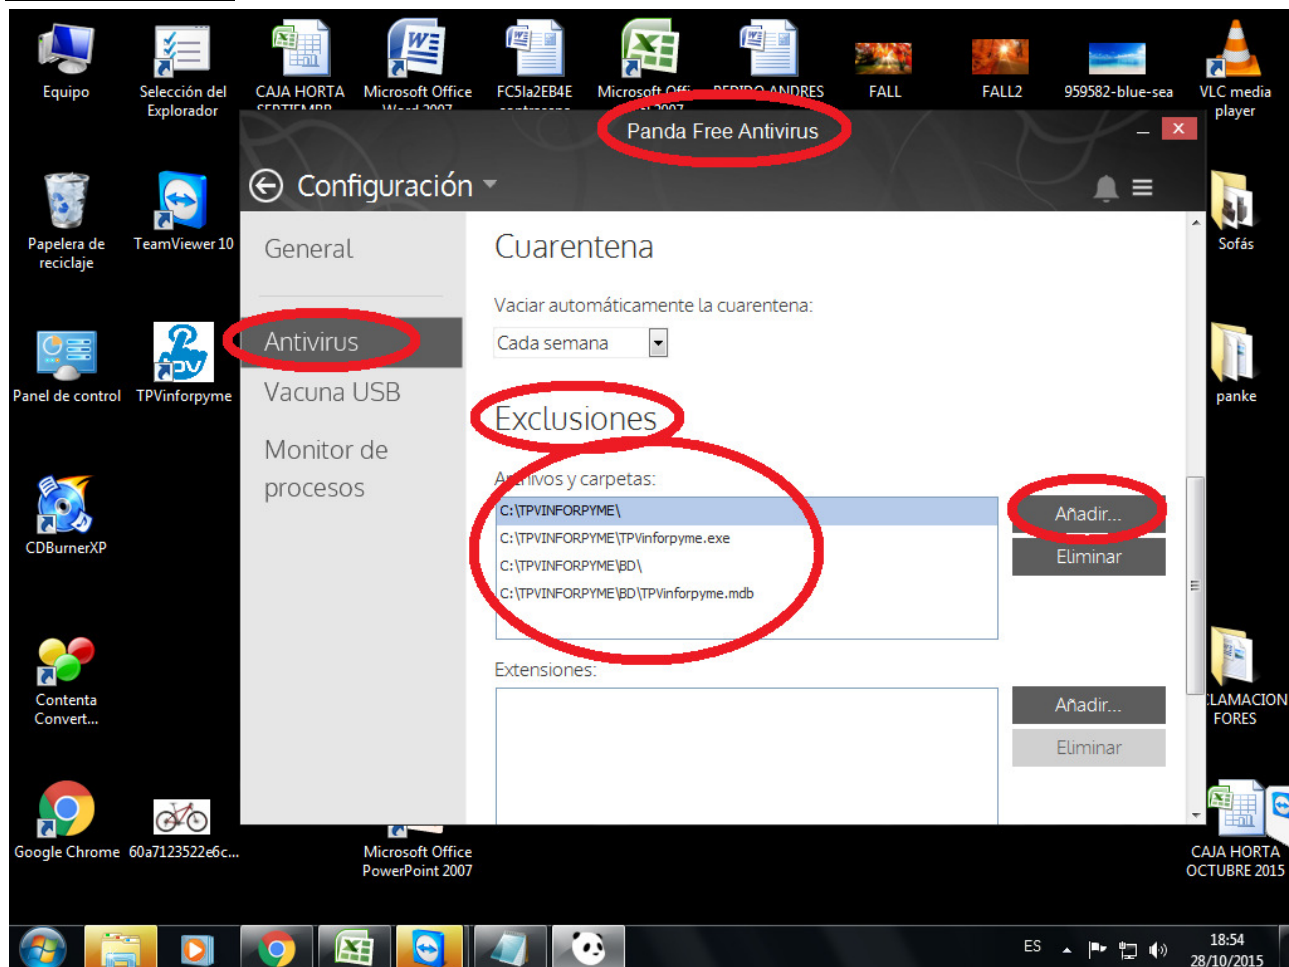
Equipo

Selección del Explorador

CAJA HORTA SEPTIEMBR

Microsoft Office Word 2007

FC5la2EB4E contrasena

Microsoft Offi... 2007

PEDIDO ANDRES

FALL

FALL2

959582-blue-sea

VLC media player

Panda Free Antivirus

Configuración

Papelera de reciclaje

TeamViewer 10

Sofás

General

Cuarentena

Vaciar automáticamente la cuarentena:

Cada semana

Panel de control

TPVinforpyme

Antivirus

Vacuna USB

panke

Exclusiones

Monitor de procesos

A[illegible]ivos y carpetas:

CDBurnerXP

C:\TPVINFORPYME\

C:\TPVINFORPYME\TPVinforpyme.exe

C:\TPVINFORPYME\BD\

C:\TPVINFORPYME\BD\TPVinforpyme.mdb

Añadir...

Eliminar

Extensiones:

Contenta Convert...

Añadir...

Eliminar

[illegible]LAMACION FORES

Google Chrome

60a7123522e6c...

Microsoft Office PowerPoint 2007

CAJA HORTA OCTUBRE 2015

ES

18:54
28/10/2015